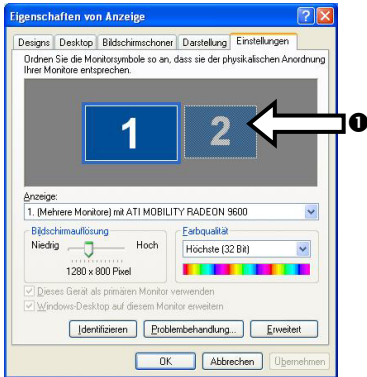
Eigenschaften von Anzeige

Designs | Desktop | Bildschirmschoner | Darstellung | Einstellungen

Ordnen Sie die Monitorsymbole so an, dass sie der physikalischen Anordnung Ihrer Monitore entsprechen.

1

2

❶

Anzeige:

1. (Mehrere Monitore) mit ATI MOBILITY RADEON 9600

Bildschirmauflösung

Niedrig

Hoch

1280 x 800 Pixel

Farbqualität

Höchste (32 Bit)

Dieses Gerät als primären Monitor verwenden

Windows-Desktop auf diesen Monitor erweitern

Identifizieren

Problembehandlung...

Erweitert

OK

Abbrechen

Übernehmen